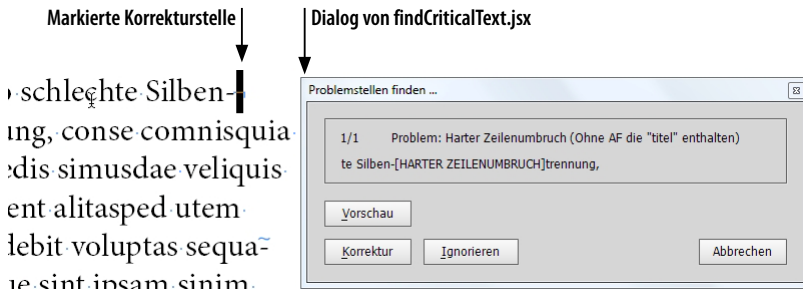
Markierte Korrekturstelle

Dialog von findCriticalText.jsx

schlechte Silben-
ung, conse comnisquia
dis simusdae veliquis
ent alitasped utem
debit voluptas sequa~
ue sint ipsam sinim

Problemstellen finden ...

1/1 Problem: Harter Zeilenumbruch (Ohne AF die "titel" enthalten)

te Silben-[HARTER ZEILENUMBRUCH]trennung,

Vorschau

Korrektur

Ignorieren

Abbrechen